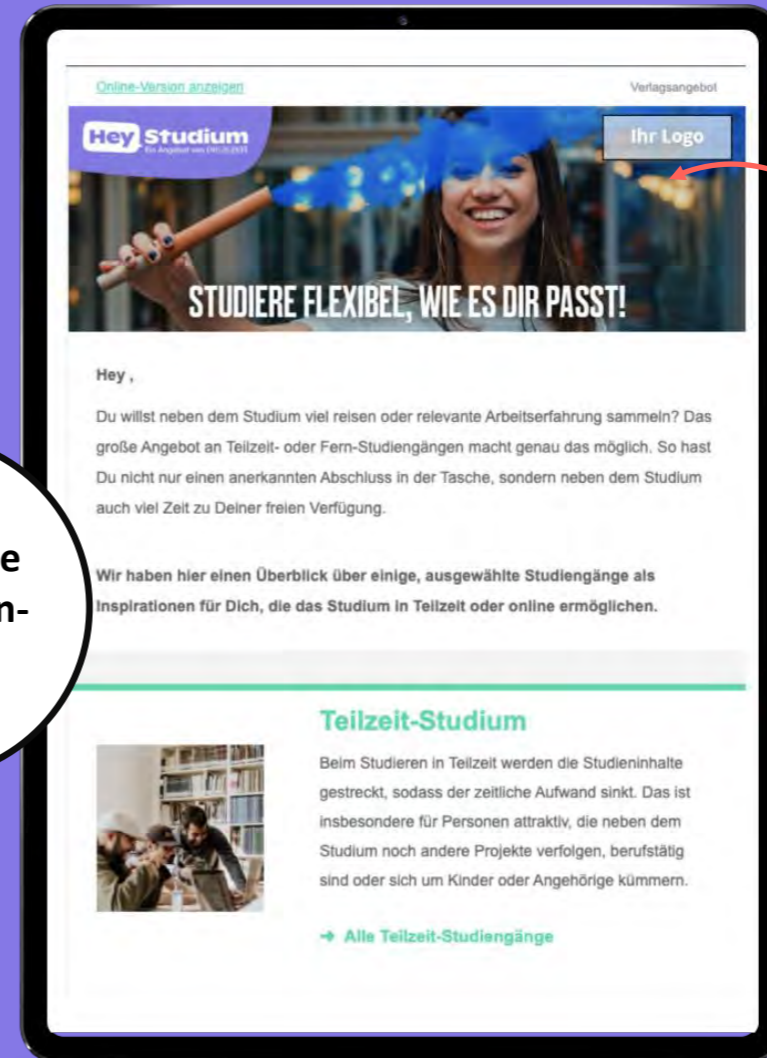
Online-Version anzeigen

Verlagsangebot

Hey Studium

Ein Angebot von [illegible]

Ihr Logo

STUDIERE FLEXIBEL, WIE ES DIR PASST!

e

n-

Hey ,

Du willst neben dem Studium viel reisen oder relevante Arbeitserfahrung sammeln? Das große Angebot an Teilzeit- oder Fern-Studiengängen macht genau das möglich. So hast Du nicht nur einen anerkannten Abschluss in der Tasche, sondern neben dem Studium auch viel Zeit zu Deiner freien Verfügung.

Wir haben hier einen Überblick über einige, ausgewählte Studiengänge als Inspirationen für Dich, die das Studium in Teilzeit oder online ermöglichen.

Teilzeit-Studium

Beim Studieren in Teilzeit werden die Studieninhalte gestreckt, sodass der zeitliche Aufwand sinkt. Das ist insbesondere für Personen attraktiv, die neben dem Studium noch andere Projekte verfolgen, berufstätig sind oder sich um Kinder oder Angehörige kümmern.

→ Alle Teilzeit-Studiengänge